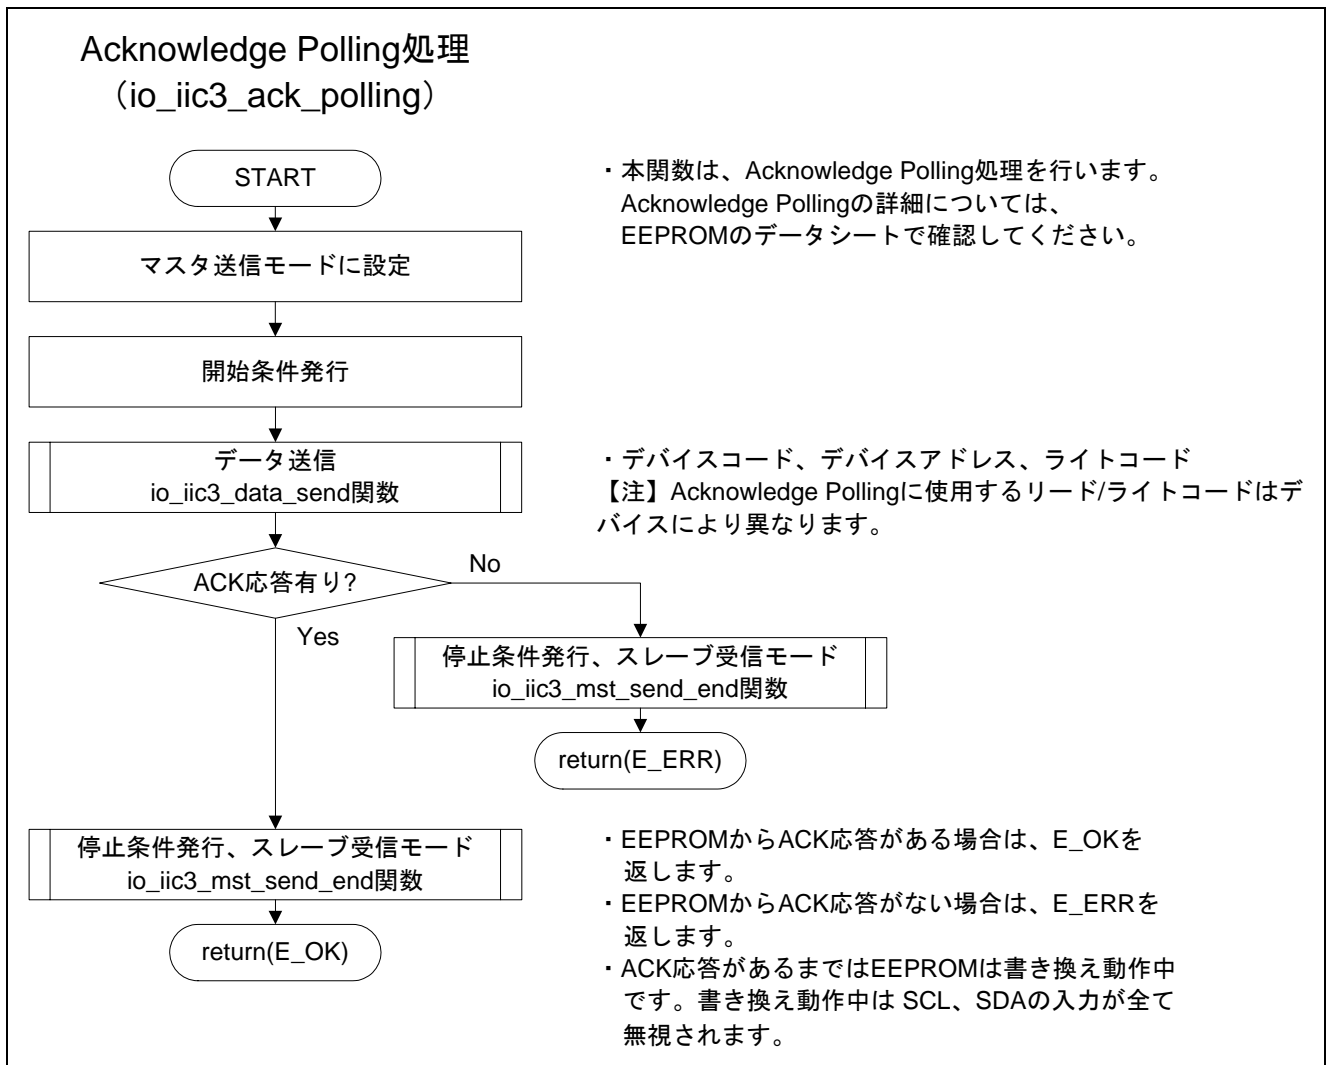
Acknowledge Polling処理
（io_iic3_ack_polling）

START

・本関数は、Acknowledge Polling処理を行います。
Acknowledge Pollingの詳細については、
EEPROMのデータシートで確認してください。

マスタ送信モードに設定

開始条件発行

データ送信
io_iic3_data_send関数

・デバイスコード、デバイスアドレス、ライトコード
【注】Acknowledge Pollingに使用するリード/ライトコードはデバイスにより異なります。

ACK応答有り?

No

Yes

停止条件発行、スレーブ受信モード
io_iic3_mst_send_end関数

return(E_ERR)

停止条件発行、スレーブ受信モード
io_iic3_mst_send_end関数

return(E_OK)

・EEPROMからACK応答がある場合は、E_OKを返します。
・EEPROMからACK応答がない場合は、E_ERRを返します。
・ACK応答があるまではEEPROMは書き換え動作中です。書き換え動作中は SCL、SDAの入力が全て無視されます。